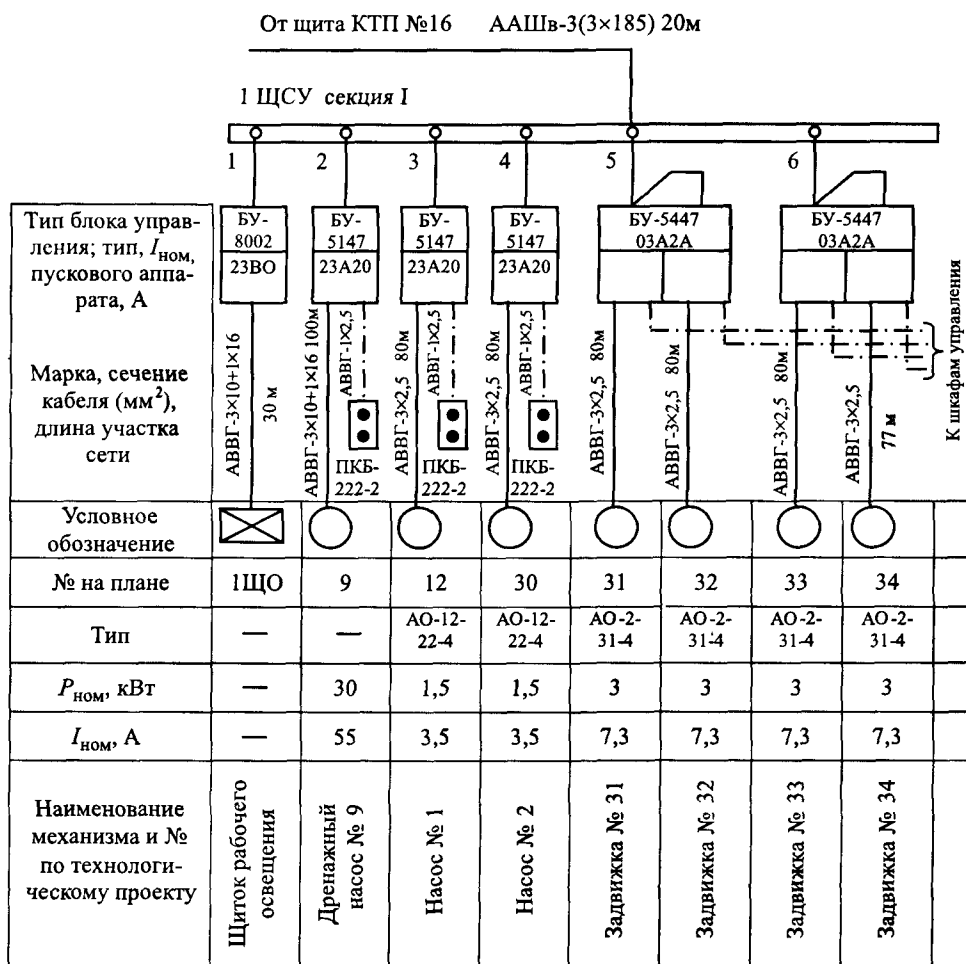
От щита КТП №16 ААШв-3(3×185) 20м

1 ЩСУ секция I

1 2 3 4 5 6

Тип блока управления; тип, $I_{ном}$, пускового аппарата, А

БУ-8002 23ВО

БУ-5147 23А20

БУ-5147 23А20

БУ-5147 23А20

БУ-5447 03А2А

БУ-5447 03А2А

Марка, сечение кабеля (мм$^2$), длина участка сети

АВВГ-3×10+1×16 30 м

АВВГ-3×10+1×16 100м АВВГ-1×2,5 ПКБ-222-2

АВВГ-3×2,5 80м АВВГ-1×2,5 ПКБ-222-2

АВВГ-3×2,5 80м АВВГ-1×2,5 ПКБ-222-2

АВВГ-3×2,5 80м

АВВГ-3×2,5 80м

АВВГ-3×2,5 80м

АВВГ-3×2,5 77 м

К шкафам управления

| Условное обозначение | | | | | | | | |
|---|---|---|---|---|---|---|---|---|
| № на плане | 1ЩО | 9 | 12 | 30 | 31 | 32 | 33 | 34 |
| Тип | — | — | АО-12-22-4 | АО-12-22-4 | АО-2-31-4 | АО-2-31-4 | АО-2-31-4 | АО-2-31-4 |
| $P_{ном}$, кВт | — | 30 | 1,5 | 1,5 | 3 | 3 | 3 | 3 |
| $I_{ном}$, А | — | 55 | 3,5 | 3,5 | 7,3 | 7,3 | 7,3 | 7,3 |
| Наименование механизма и № по технологическому проекту | Щиток рабочего освещения | Дренажный насос № 9 | Насос № 1 | Насос № 2 | Задвижка № 31 | Задвижка № 32 | Задвижка № 33 | Задвижка № 34 |